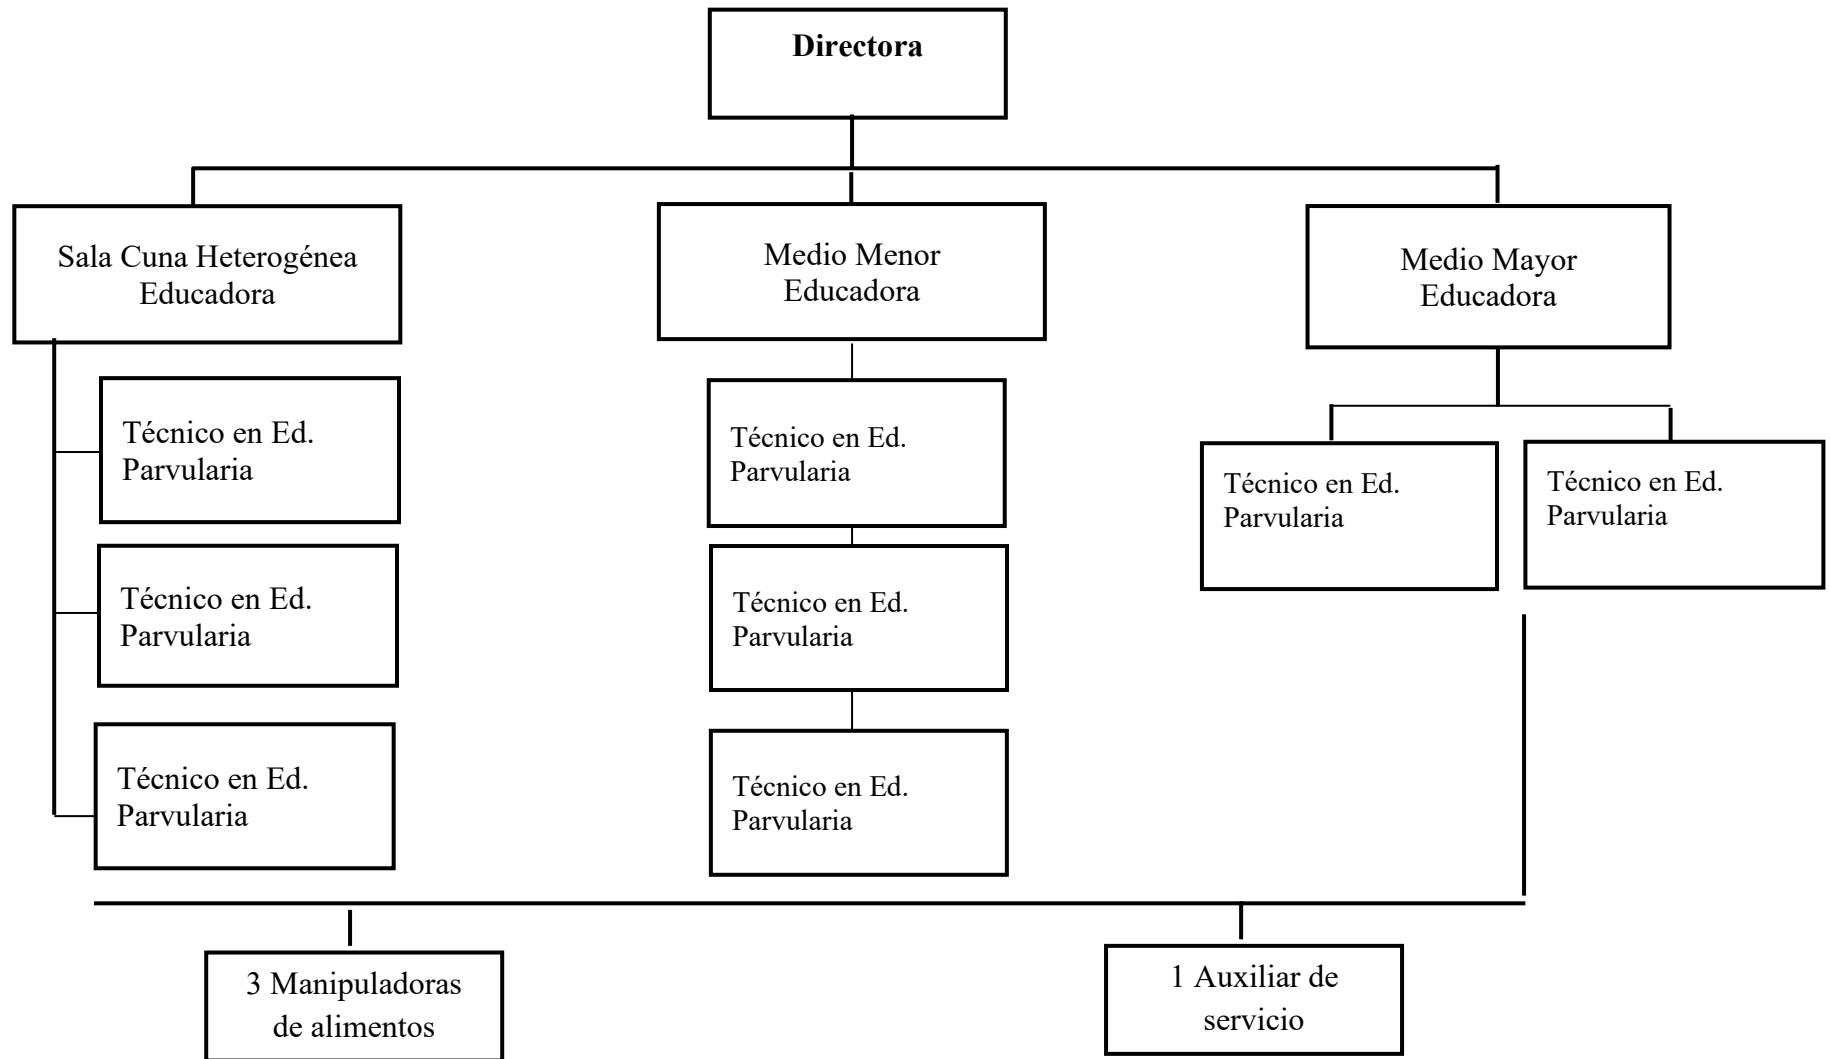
**Directora**

Sala Cuna Heterogénea
Educadora

Técnico en Ed. Parvularia

Técnico en Ed. Parvularia

Técnico en Ed. Parvularia

Medio Menor
Educadora

Técnico en Ed. Parvularia

Técnico en Ed. Parvularia

Técnico en Ed. Parvularia

Medio Mayor
Educadora

Técnico en Ed. Parvularia

Técnico en Ed. Parvularia

3 Manipuladoras de alimentos

1 Auxiliar de servicio